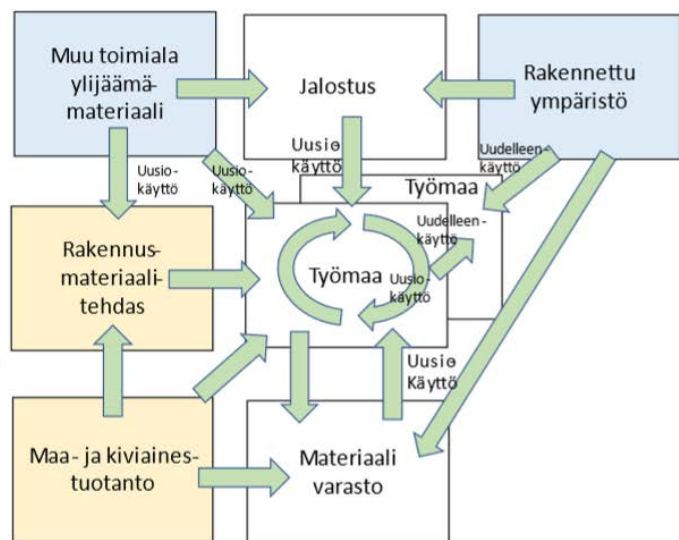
Muu toimiala ylijäämämateriaali

Jalostus

Rakennettu ympäristö

Uusiokäyttö

Uusiokäyttö

Uusiokäyttö

Uudelleenkäyttö

Työmaa

Rakennusmateriaalitehdas

Uudelleenkäyttö

Työmaa

Uusiokäyttö

Uusio Käyttö

Maa- ja kiviainestuotanto

Materiaali varasto